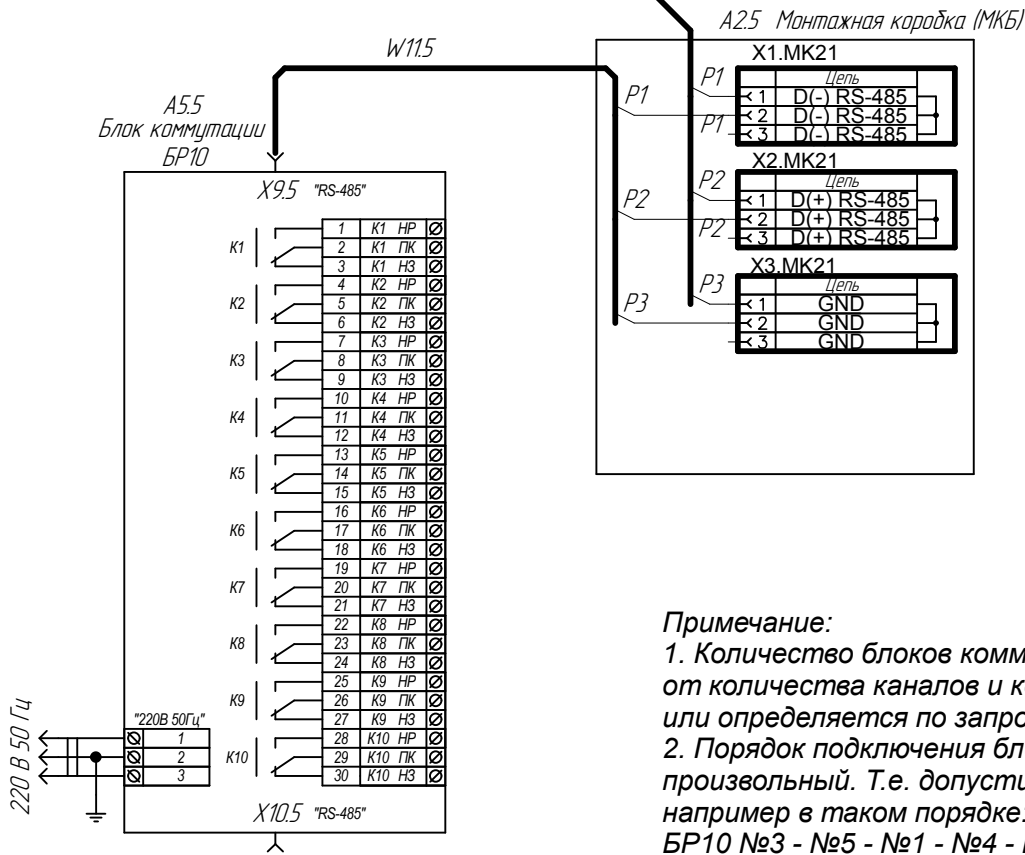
A2.5 Монтажная коробка (МКБ)

W11.5

A5.5
Блок коммутации
БР10

X1.MK21
Цепь
P1
P1
P1
1 D(-) RS-485
2 D(-) RS-485
3 D(-) RS-485

X2.MK21
Цепь
P2
P2
P2
1 D(+) RS-485
2 D(+) RS-485
3 D(+) RS-485

X3.MK21
Цепь
P3
P3
1 GND
2 GND
3 GND

X9.5 "RS-485"

| | | |
|---|---|---|
| 1 | K1 НР | Ø |
| 2 | K1 ПК | Ø |
| 3 | K1 НЗ | Ø |
| 4 | K2 НР | Ø |
| 5 | K2 ПК | Ø |
| 6 | K2 НЗ | Ø |
| 7 | K3 НР | Ø |
| 8 | K3 ПК | Ø |
| 9 | K3 НЗ | Ø |
| 10 | K4 НР | Ø |
| 11 | K4 ПК | Ø |
| 12 | K4 НЗ | Ø |
| 13 | K5 НР | Ø |
| 14 | K5 ПК | Ø |
| 15 | K5 НЗ | Ø |
| 16 | K6 НР | Ø |
| 17 | K6 ПК | Ø |
| 18 | K6 НЗ | Ø |
| 19 | K7 НР | Ø |
| 20 | K7 ПК | Ø |
| 21 | K7 НЗ | Ø |
| 22 | K8 НР | Ø |
| 23 | K8 ПК | Ø |
| 24 | K8 НЗ | Ø |
| 25 | K9 НР | Ø |
| 26 | K9 ПК | Ø |
| 27 | K9 НЗ | Ø |
| 28 | K10 НР | Ø |
| 29 | K10 ПК | Ø |
| 30 | K10 НЗ | Ø |

K1
K2
K3
K4
K5
K6
K7
K8
K9
K10

"220В 50Гц"
| | |
|---|---|
| Ø | 1 |
| Ø | 2 |
| Ø | 3 |

220 В 50 Гц

X10.5 "RS-485"

Примечание:
1. Количество блоков комм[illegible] от количества каналов и к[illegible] или определяется по запро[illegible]
2. Порядок подключения бл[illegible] произвольный. Т.е. допусти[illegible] например в таком порядке:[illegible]
БР10 №3 - №5 - №1 - №4 - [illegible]